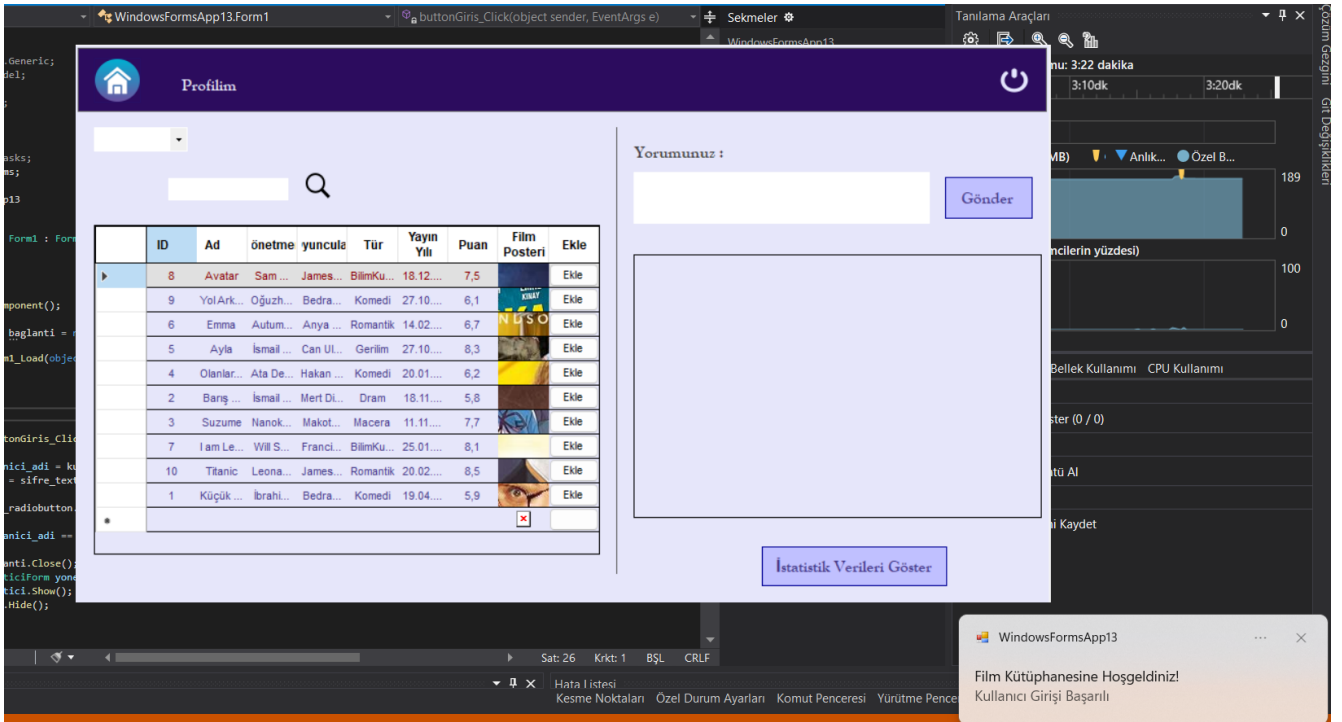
WindowsFormsApp13.Form1
buttonGiris_Click(object sender, EventArgs e)
Sekmeler
Tanılama Araçları
WindowsFormsApp13

.Generic;
del;
asks;
ms;
p13
Form1 : Form
mponent();
baglanti =
m1_Load(obje
tonGiris_Cli
anici_adi = ku
= sifre_text
radiobutton.
anici_adi ==
anti.Close();
ticiForm yone
tici.Show();
.Hide();

Profilim

| | ID | Ad | önetme | yuncula | Tür | Yayın Yılı | Puan | Film Posteri | Ekle |
|---|---|---|---|---|---|---|---|---|---|
| ▸ | 8 | Avatar | Sam ... | James... | BilimKu... | 18.12.... | 7,5 | | Ekle |
| | 9 | Yol Ark... | Oğuzh... | Bedra... | Komedi | 27.10.... | 6,1 | | Ekle |
| | 6 | Emma | Autum... | Anya ... | Romantik | 14.02.... | 6,7 | | Ekle |
| | 5 | Ayla | İsmail ... | Can Ul... | Gerilim | 27.10.... | 8,3 | | Ekle |
| | 4 | Olanlar... | Ata De... | Hakan ... | Komedi | 20.01.... | 6,2 | | Ekle |
| | 2 | Barış ... | İsmail ... | Mert Di... | Dram | 18.11.... | 5,8 | | Ekle |
| | 3 | Suzume | Nanok... | Makot... | Macera | 11.11.... | 7,7 | | Ekle |
| | 7 | I am Le... | Will S... | Franci... | BilimKu... | 25.01.... | 8,1 | | Ekle |
| | 10 | Titanic | Leona... | James... | Romantik | 20.02.... | 8,5 | | Ekle |
| | 1 | Küçük ... | İbrahi... | Bedra... | Komedi | 19.04.... | 5,9 | | Ekle |
| * | | | | | | | | | |

Yorumunuz :
Gönder
İstatistik Verileri Göster

nu: 3:22 dakika
3:10dk
3:20dk
MB)
Anlık...
Özel B...
189
0
ncilerin yüzdesi)
100
0
Bellek Kullanımı CPU Kullanımı
ster (0 / 0)
atü Al
i Kaydet
Çözüm Gezgini
Git Değişiklikleri

Sat: 26 Krkt: 1 BŞL CRLF
Hata Listesi
Kesme Noktaları Özel Durum Ayarları Komut Penceresi Yürütme Pence

WindowsFormsApp13
Film Kütüphanesine Hoşgeldiniz!
Kullanıcı Girişi Başarılı